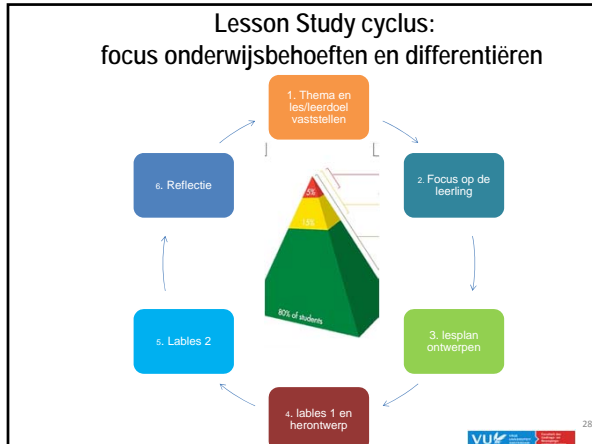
Lesson Study cyclus:
focus onderwijsbehoeften en differentiëren

1. Thema en les/leerdoel vaststellen

2. Focus op de leerling

3. lesplan ontwerpen

4. lables 1 en herontwerp

5. Lables 2

6. Reflectie

5%

15%

80% of students

VU

28